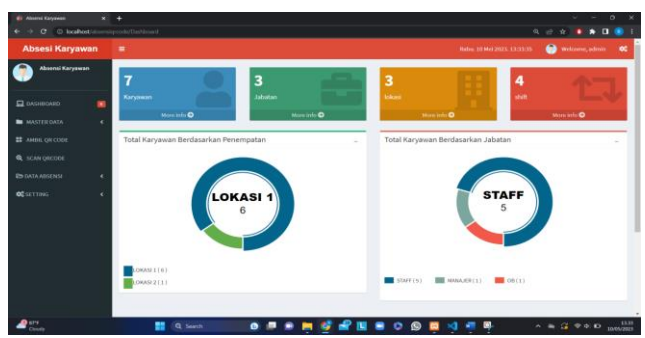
Absensi Karyawan

localhost/absensiqrcode/Dashboard

Absesi Karyawan

Rabu, 10 Mei 2023, 13:33:35

Welcome, admin

Absensi Karyawan

DASHBOARD

MASTER DATA

AMBIL QR CODE

SCAN QRCODE

DATA ABSENSI

SETTING

7
Karyawan
More info

3
Jabatan
More info

3
lokasi
More info

4
shift
More info

Total Karyawan Berdasarkan Penempatan

LOKASI 1
6

LOKASI 1 ( 6 )
LOKASI 2 ( 1 )

Total Karyawan Berdasarkan Jabatan

STAFF
5

STAFF ( 5 )
MANAJER ( 1 )
OB ( 1 )

67°F
Cloudy

Search

13:33
10/05/2023